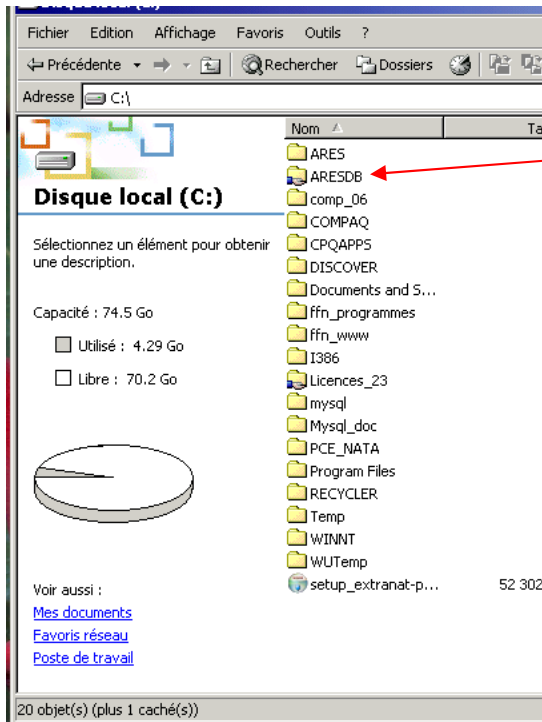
Fichier Edition Affichage Favoris Outils ?

Précédente Rechercher Dossiers

Adresse C:\

Disque local (C:)

Sélectionnez un élément pour obtenir une description.

Capacité : 74.5 Go

Utilisé : 4.29 Go

Libre : 70.2 Go

Voir aussi :

Mes documents

Favoris réseau

Poste de travail

Nom

Ta

ARES
ARESDB
comp_06
COMPAQ
CPQAPPS
DISCOVER
Documents and S...
ffn_programmes
ffn_www
I386
Licences_23
mysql
Mysql_doc
PCE_NATA
Program Files
RECYCLER
Temp
WINNT
WUTemp
setup_extranat-p... 52 302

20 objet(s) (plus 1 caché(s))